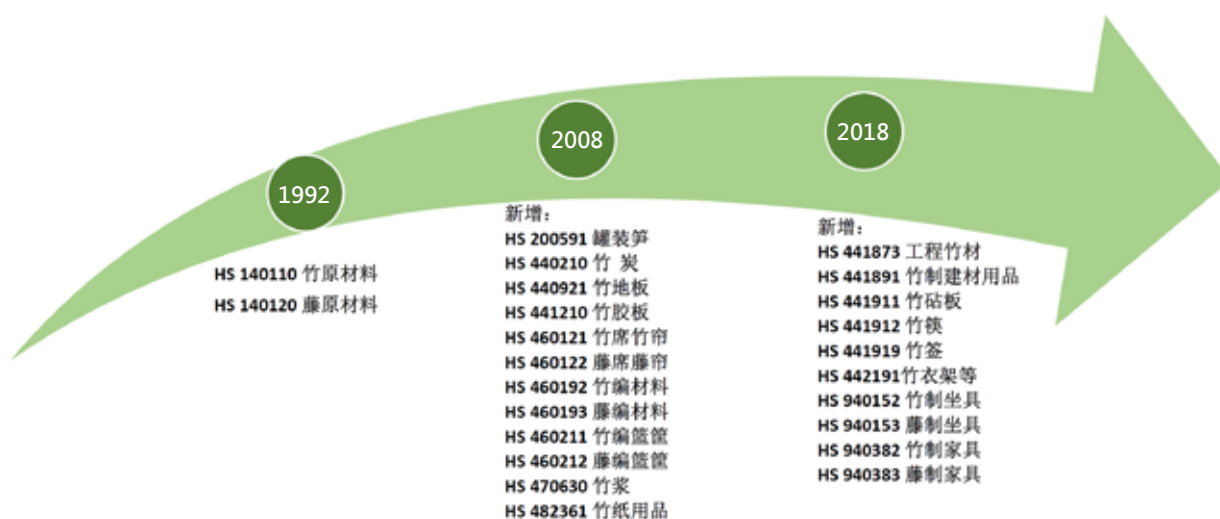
1992

HS 140110 竹原材料
HS 140120 藤原材料

2008

新增：
HS 200591 罐装笋
HS 440210 竹 炭
HS 440921 竹地板
HS 441210 竹胶板
HS 460121 竹席竹帘
HS 460122 藤席藤帘
HS 460192 竹编材料
HS 460193 藤编材料
HS 460211 竹编篮筐
HS 460212 藤编篮筐
HS 470630 竹浆
HS 482361 竹纸用品

2018

新增：
HS 441873 工程竹材
HS 441891 竹制建材用品
HS 441911 竹砧板
HS 441912 竹筷
HS 441919 竹签
HS 442191竹衣架等
HS 940152 竹制坐具
HS 940153 藤制坐具
HS 940382 竹制家具
HS 940383 藤制家具